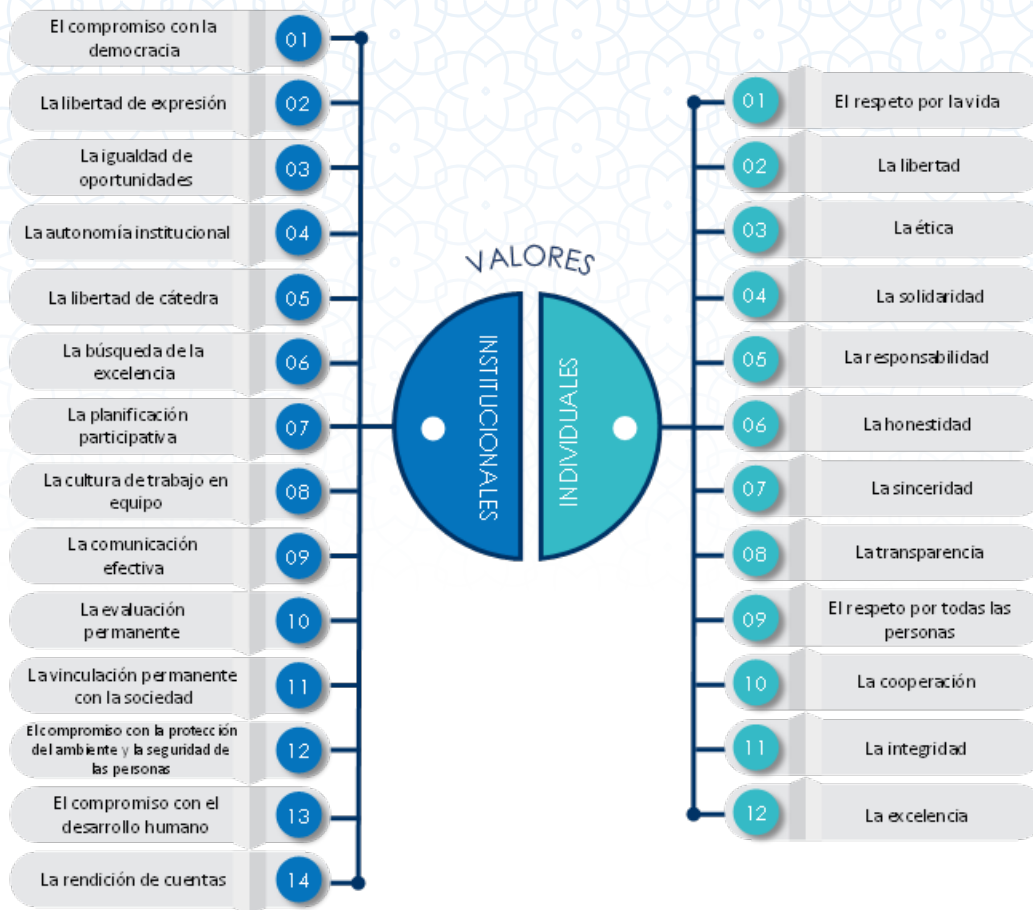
VALORES

INSTITUCIONALES

01 El compromiso con la democracia
02 La libertad de expresión
03 La igualdad de oportunidades
04 La autonomía institucional
05 La libertad de cátedra
06 La búsqueda de la excelencia
07 La planificación participativa
08 La cultura de trabajo en equipo
09 La comunicación efectiva
10 La evaluación permanente
11 La vinculación permanente con la sociedad
12 El compromiso con la protección del ambiente y la seguridad de las personas
13 El compromiso con el desarrollo humano
14 La rendición de cuentas

INDIVIDUALES

01 El respeto por la vida
02 La libertad
03 La ética
04 La solidaridad
05 La responsabilidad
06 La honestidad
07 La sinceridad
08 La transparencia
09 El respeto por todas las personas
10 La cooperación
11 La integridad
12 La excelencia